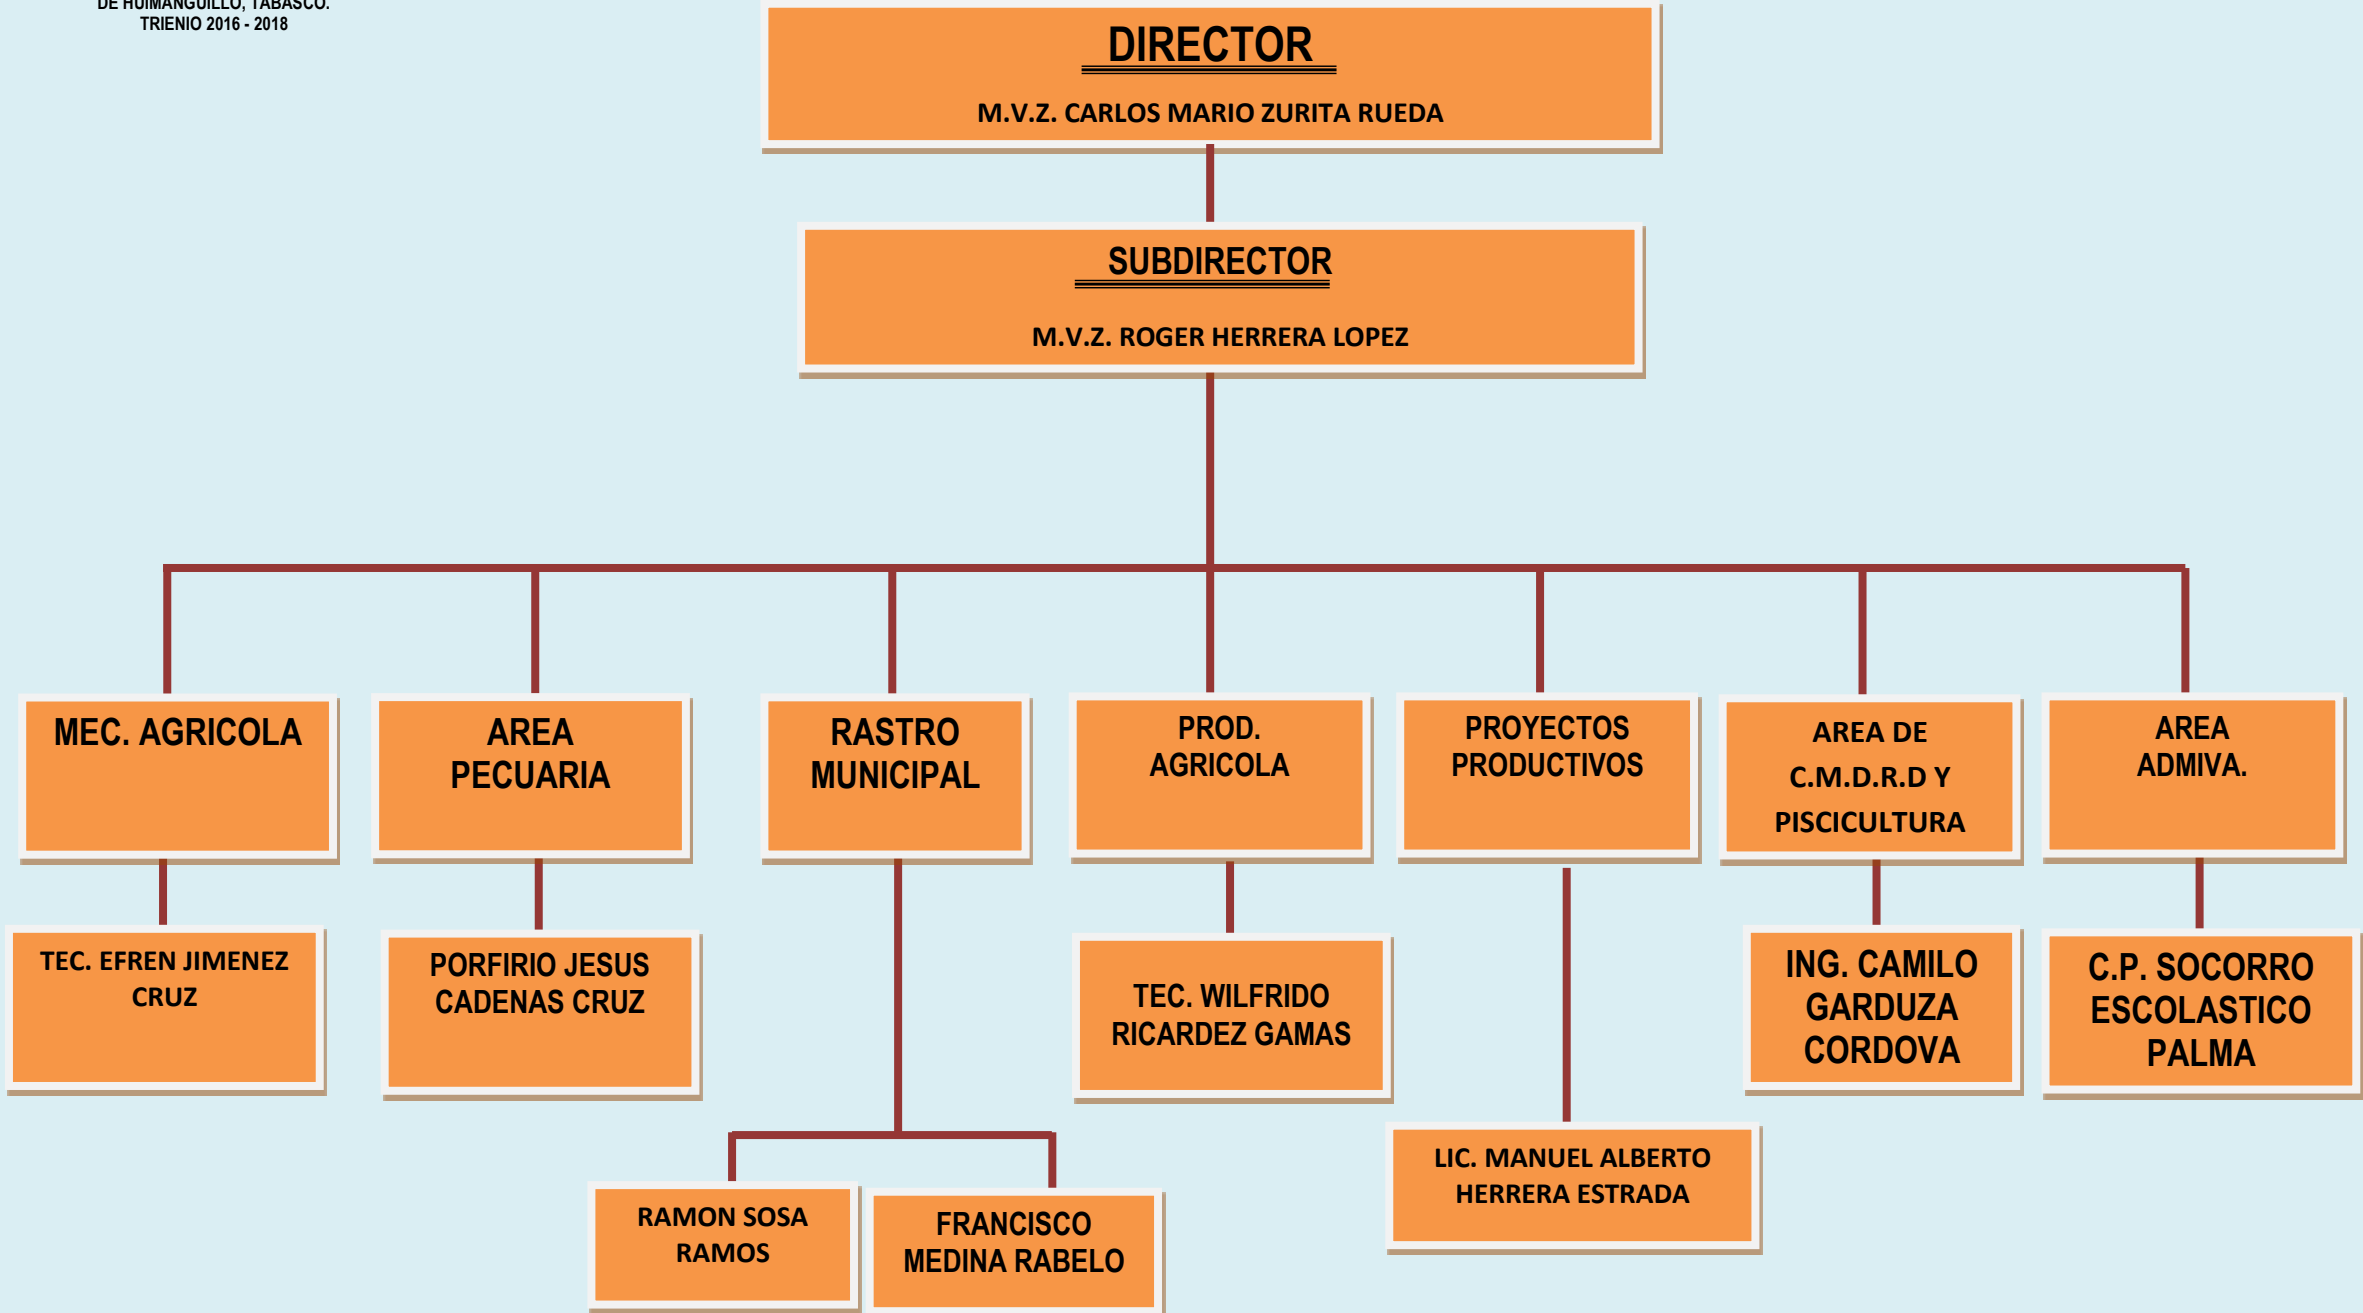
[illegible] DE HUIMANGUILLO, TABASCO.
TRIENIO 2016 - 2018

DIRECTOR
M.V.Z. CARLOS MARIO ZURITA RUEDA

SUBDIRECTOR
M.V.Z. ROGER HERRERA LOPEZ

MEC. AGRICOLA

TEC. EFREN JIMENEZ CRUZ

AREA PECUARIA

PORFIRIO JESUS CADENAS CRUZ

RASTRO MUNICIPAL

RAMON SOSA RAMOS

FRANCISCO MEDINA RABELO

PROD. AGRICOLA

TEC. WILFRIDO RICARDEZ GAMAS

PROYECTOS PRODUCTIVOS

LIC. MANUEL ALBERTO HERRERA ESTRADA

AREA DE C.M.D.R.D Y PISCICULTURA

ING. CAMILO GARDUZA CORDOVA

AREA ADMIVA.

C.P. SOCORRO ESCOLASTICO PALMA